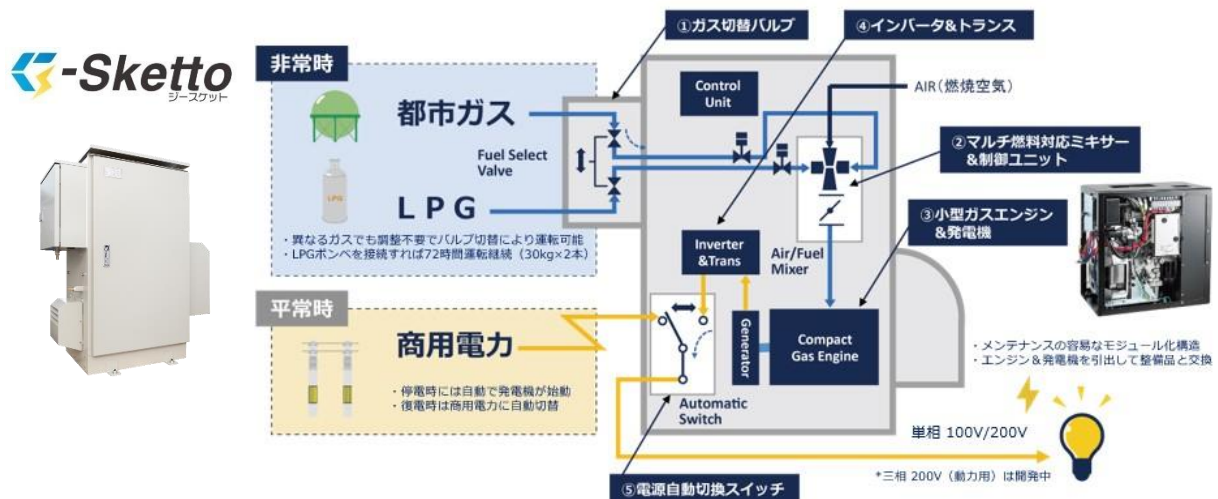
-Sketto
ジースケット

非常時

都市ガス

LPG

LPG

・異なるガスでも調整不要でバルブ切替により運転可能
・LPGボンベを接続すれば72時間運転継続（30kg×2本）

平常時

商用電力

・停電時には自動で発電機が始動
・復電時は商用電力に自動切替

①ガス切替バルブ

Fuel Select Valve

④インバータ&トランス

Control Unit

AIR（燃焼空気）

②マルチ燃料対応ミキサー&制御ユニット

③小型ガスエンジン&発電機

Inverter &Trans

Air/Fuel Mixer

Generator

Compact Gas Engine

Automatic Switch

・メンテナンスの容易なモジュール化構造
・エンジン＆発電機を引出して整備品と交換

単相 100V/200V

*三相 200V（動力用）は開発中

⑤電源自動切換スイッチ